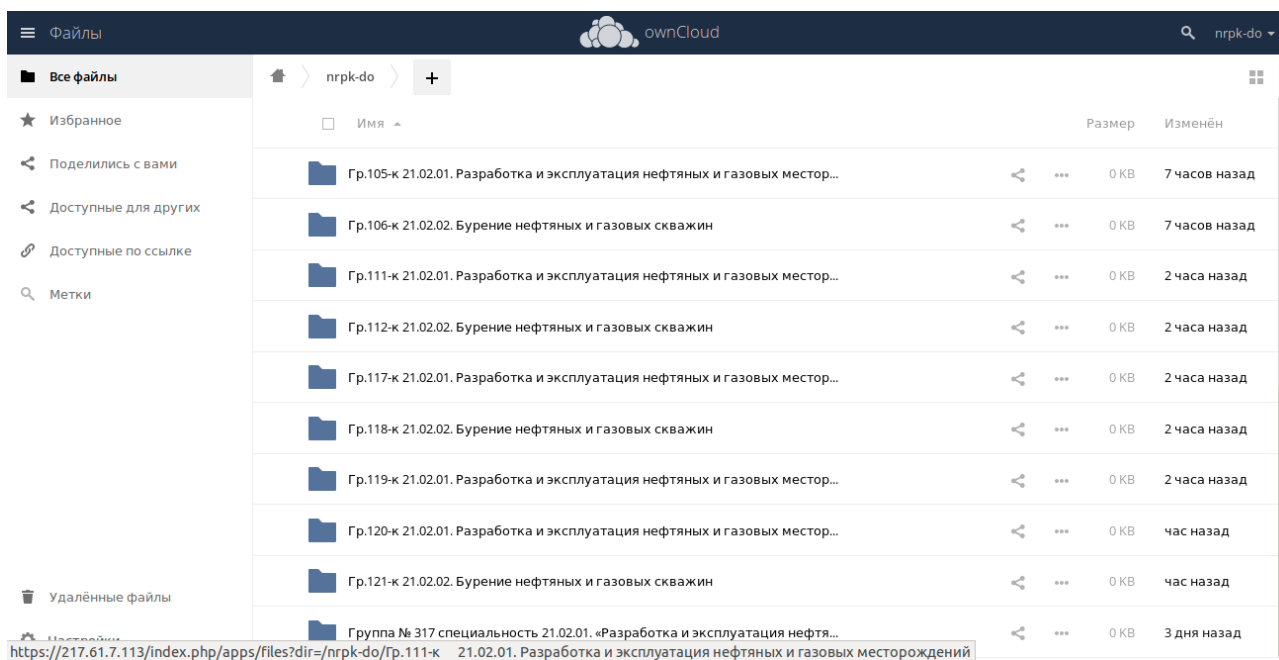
Файлы

ownCloud

nrpk-do

Все файлы
Избранное
Поделились с вами
Доступные для других
Доступные по ссылке
Метки

nrpk-do
+

Имя
Размер
Изменён

| | | | |
|---|---|---|---|
| Гр.105-к 21.02.01. Разработка и эксплуатация нефтяных и газовых местор... | ... | 0 KB | 7 часов назад |
| Гр.106-к 21.02.02. Бурение нефтяных и газовых скважин | ... | 0 KB | 7 часов назад |
| Гр.111-к 21.02.01. Разработка и эксплуатация нефтяных и газовых местор... | ... | 0 KB | 2 часа назад |
| Гр.112-к 21.02.02. Бурение нефтяных и газовых скважин | ... | 0 KB | 2 часа назад |
| Гр.117-к 21.02.01. Разработка и эксплуатация нефтяных и газовых местор... | ... | 0 KB | 2 часа назад |
| Гр.118-к 21.02.02. Бурение нефтяных и газовых скважин | ... | 0 KB | 2 часа назад |
| Гр.119-к 21.02.01. Разработка и эксплуатация нефтяных и газовых местор... | ... | 0 KB | 2 часа назад |
| Гр.120-к 21.02.01. Разработка и эксплуатация нефтяных и газовых местор... | ... | 0 KB | час назад |
| Гр.121-к 21.02.02. Бурение нефтяных и газовых скважин | ... | 0 KB | час назад |
| Группа № 317 специальность 21.02.01. «Разработка и эксплуатация нефтя... | ... | 0 KB | 3 дня назад |

Удалённые файлы
Настройки

https://217.61.7.113/index.php/apps/files?dir=/nrpk-do/Гр.111-к 21.02.01. Разработка и эксплуатация нефтяных и газовых месторождений